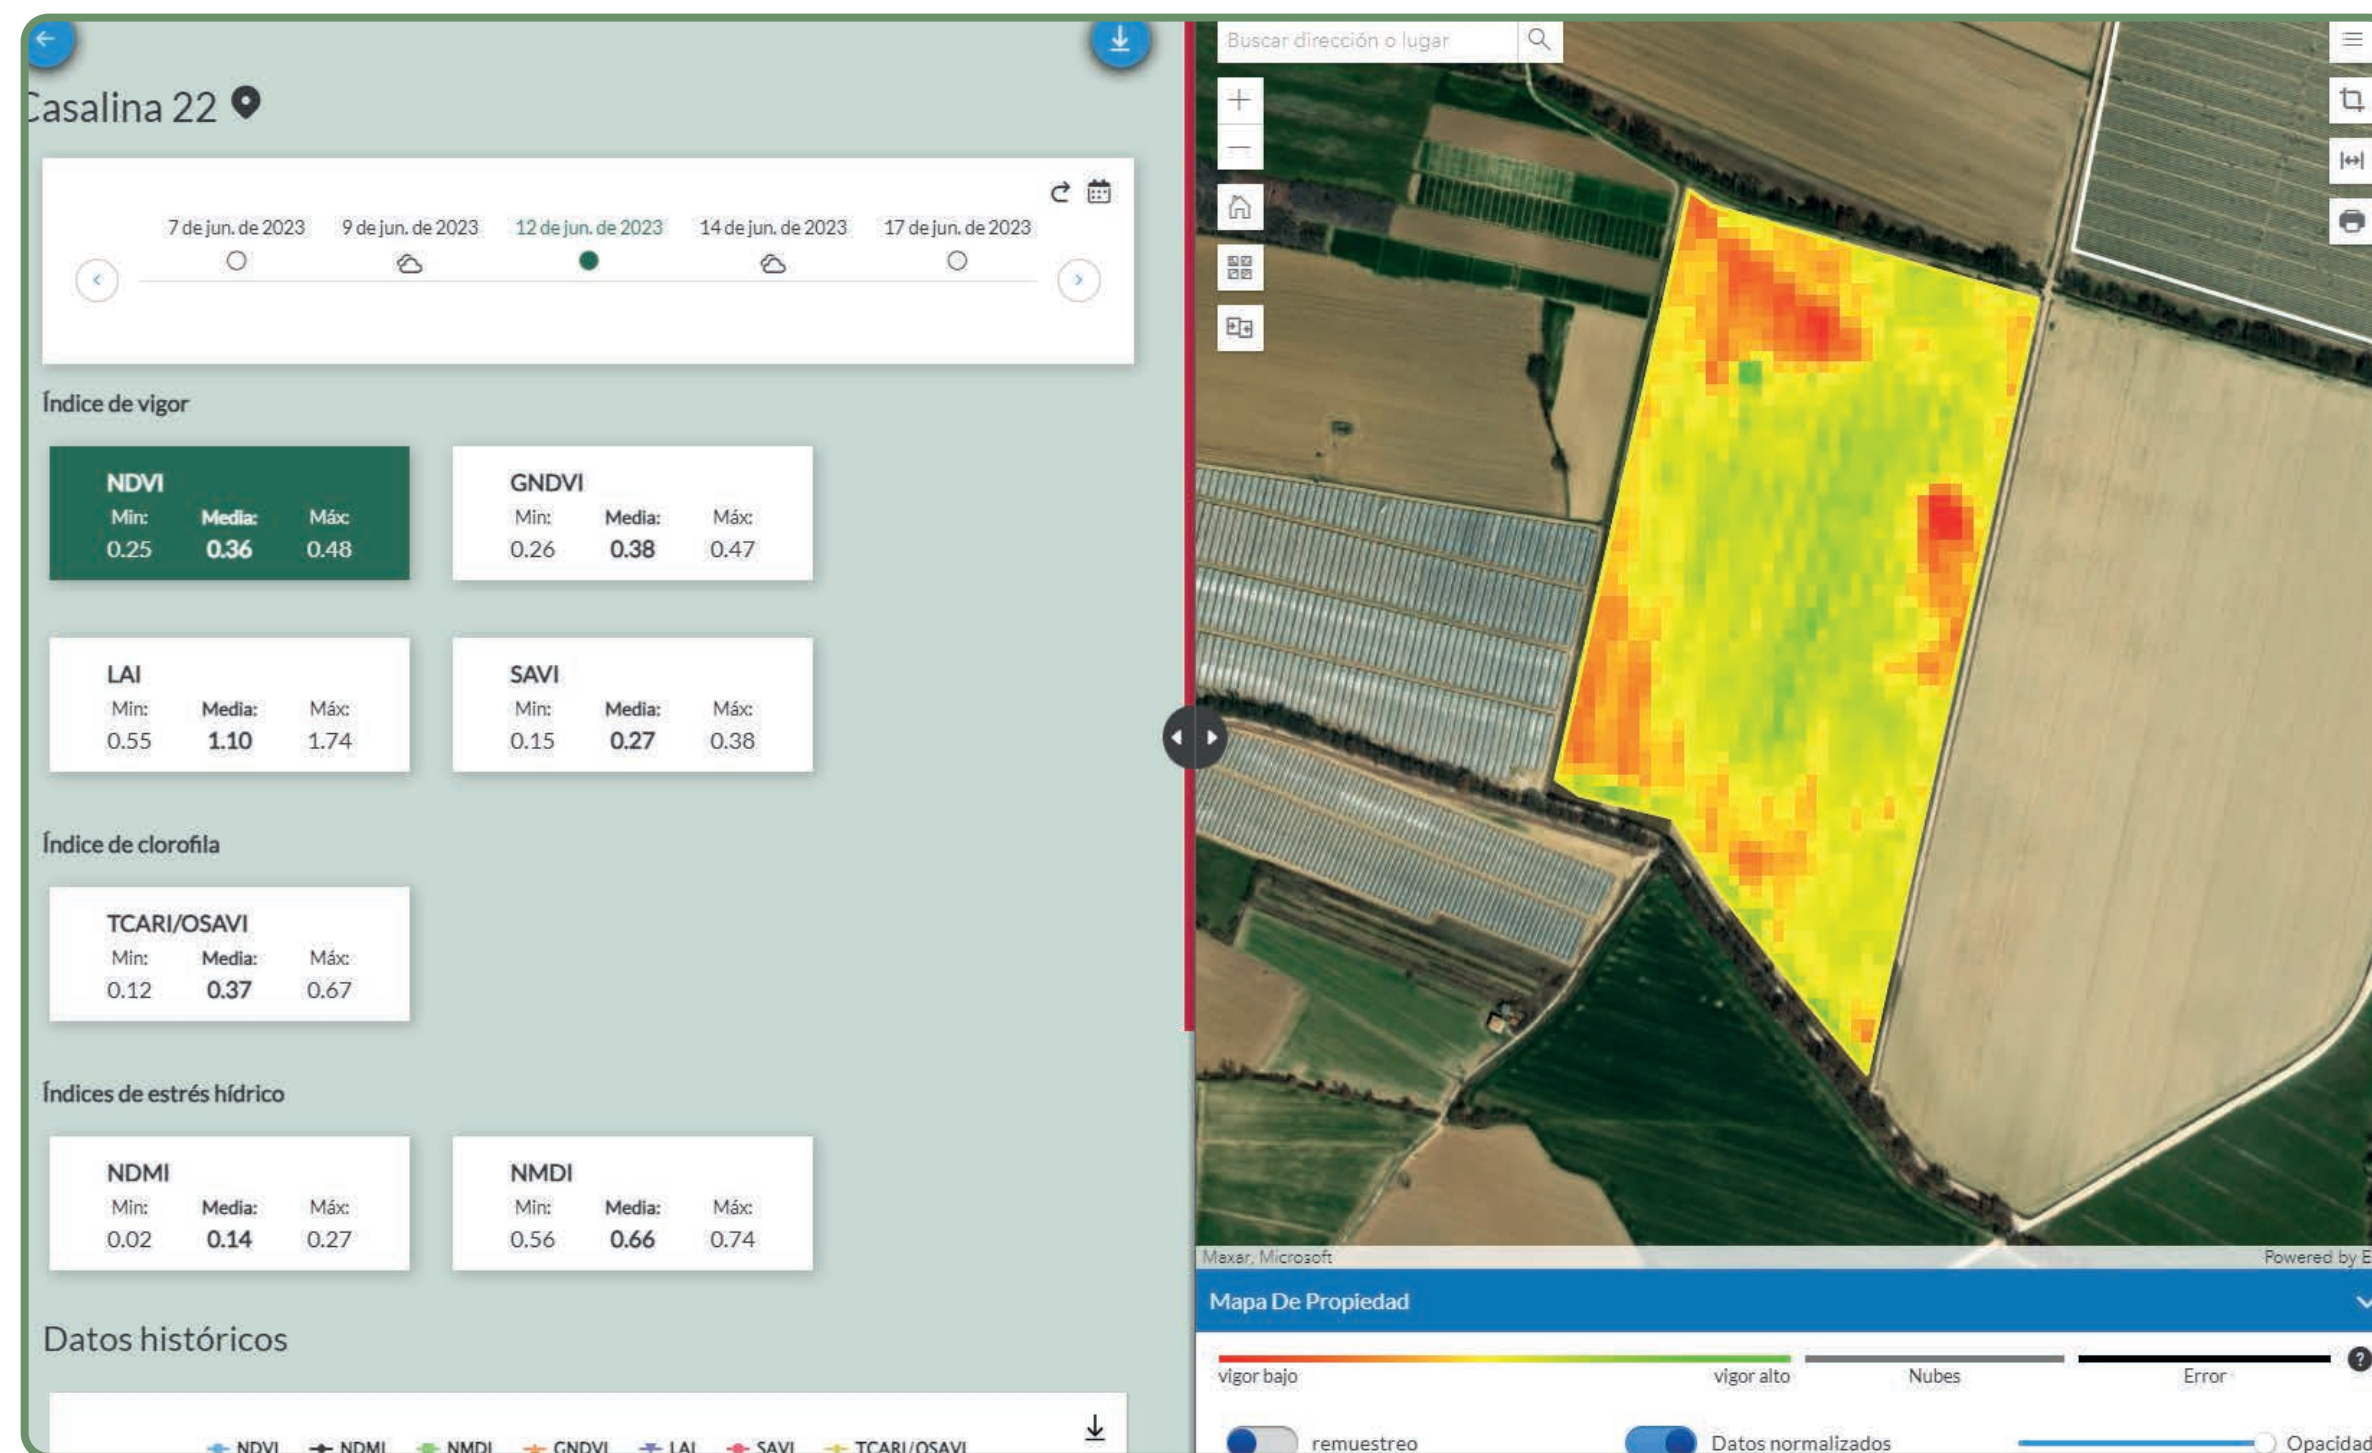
Casalina 22

7 de jun. de 2023
9 de jun. de 2023
12 de jun. de 2023
14 de jun. de 2023
17 de jun. de 2023

Índice de vigor

NDVI
Min: 0.25
Media: 0.36
Máx: 0.48

GNDVI
Min: 0.26
Media: 0.38
Máx: 0.47

LAI
Min: 0.55
Media: 1.10
Máx: 1.74

SAVI
Min: 0.15
Media: 0.27
Máx: 0.38

Índice de clorofila

TCARI/OSAVI
Min: 0.12
Media: 0.37
Máx: 0.67

Índices de estrés hídrico

NDMI
Min: 0.02
Media: 0.14
Máx: 0.27

NMDI
Min: 0.56
Media: 0.66
Máx: 0.74

Datos históricos

NDVI NDMI NMDI GNDVI LAI SAVI TCARI/OSAVI

Buscar dirección o lugar

Maxar, Microsoft
Powered by E

Mapa De Propiedad

vigor bajo
vigor alto
Nubes
Error

remuestreo
Datos normalizados
Opacidad